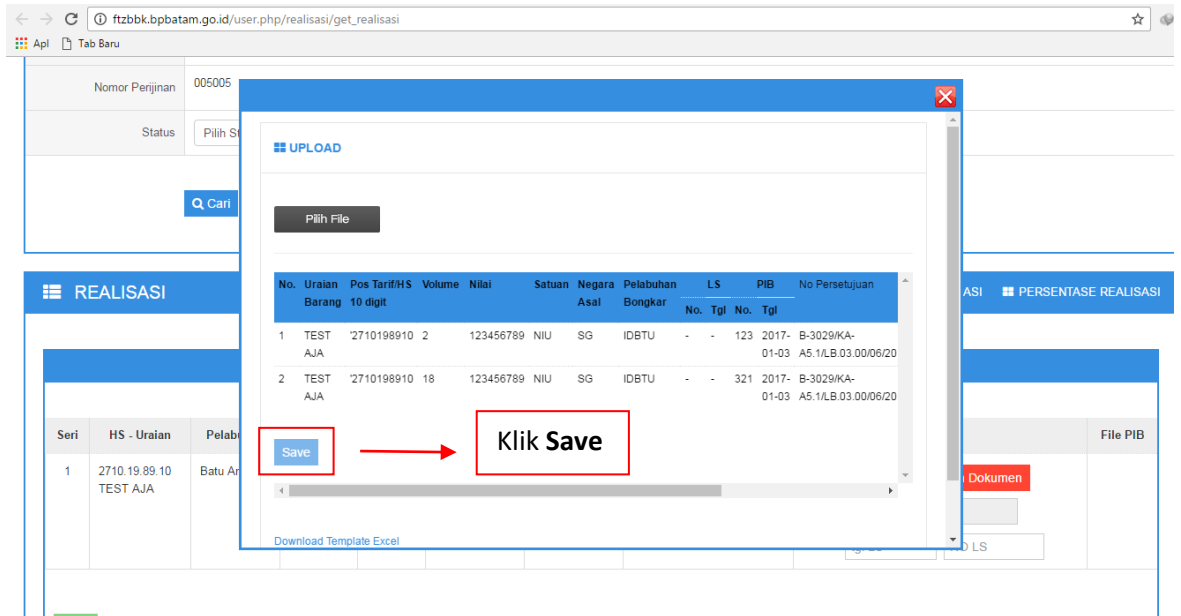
ftzbbk.bpbatam.go.id/user.php/realisasi/get_realisasi

Apl Tab Baru

Nomor Perijinan 005005

Status Pilih St

Cari

REALISASI

ASI PERSENTASE REALISASI

| Seri | HS - Uraian | Pelab |
|---|---|---|
| 1 | 2710.19.89.10 TEST AJA | Batu Ar |

File PIB

Dokumen

LS

UPLOAD

Pilih File

| No. | Uraian Barang | Pos Tarif/HS 10 digit | Volume | Nilai | Satuan | Negara Asal | Pelabuhan Bongkar | LS No. | LS Tgl | PIB No. | PIB Tgl | No Persetujuan |
|---|---|---|---|---|---|---|---|---|---|---|---|---|
| 1 | TEST AJA | '2710198910 | 2 | 123456789 | NIU | SG | IDBTU | - | - | 123 | 2017-01-03 | B-3029/KA-A5.1/LB.03.00/06/20 |
| 2 | TEST AJA | '2710198910 | 18 | 123456789 | NIU | SG | IDBTU | - | - | 321 | 2017-01-03 | B-3029/KA-A5.1/LB.03.00/06/20 |

Save

Klik **Save**

Download Template Excel